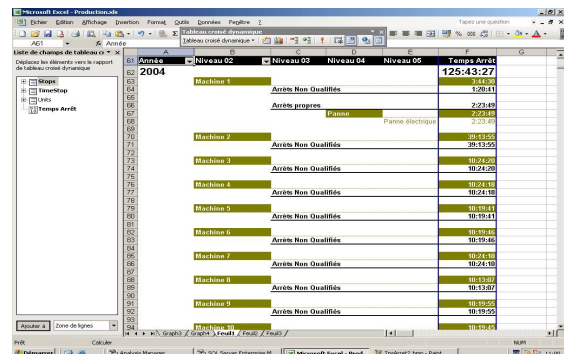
Microsoft Excel - Production.xls

Fichier Edition Affichage Insertion Format Outils Données Fenêtre ?

Tapez une question

Tableau croisé dynamique

Tableau croisé dynamique ▾

A61 fx Année

Liste de champs de tableau cr ×

Déplacez les éléments vers le rapport de tableau croisé dynamique

Stops

TimeStop

Units

Temps Arrêt

Ajouter à Zone de lignes

| | A | B | C | D | E | F |
|---|---|---|---|---|---|---|
| 61 | Année | Niveau 02 | Niveau 03 | Niveau 04 | Niveau 05 | Temps Arrêt |
| 62 | 2004 | | | | | 125:43:27 |
| 63 | | Machine 1 | | | | 3:44:38 |
| 64 | | | Arrêts Non Qualifiés | | | 1:20:41 |
| 65 | | | | | | |
| 66 | | | Arrêts propres | | | 2:23:49 |
| 67 | | | | Panne | | 2:23:49 |
| 68 | | | | | Panne électrique | 2:23:49 |
| 69 | | | | | | |
| 70 | | Machine 2 | | | | 39:13:55 |
| 71 | | | Arrêts Non Qualifiés | | | 39:13:55 |
| 72 | | | | | | |
| 73 | | Machine 3 | | | | 10:24:20 |
| 74 | | | Arrêts Non Qualifiés | | | 10:24:20 |
| 75 | | | | | | |
| 76 | | Machine 4 | | | | 10:24:18 |
| 77 | | | Arrêts Non Qualifiés | | | 10:24:18 |
| 78 | | | | | | |
| 79 | | Machine 5 | | | | 10:19:41 |
| 80 | | | Arrêts Non Qualifiés | | | 10:19:41 |
| 81 | | | | | | |
| 82 | | Machine 6 | | | | 10:19:46 |
| 83 | | | Arrêts Non Qualifiés | | | 10:19:46 |
| 84 | | | | | | |
| 85 | | Machine 7 | | | | 10:24:10 |
| 86 | | | Arrêts Non Qualifiés | | | 10:24:10 |
| 87 | | | | | | |
| 88 | | Machine 8 | | | | 10:13:07 |
| 89 | | | Arrêts Non Qualifiés | | | 10:13:07 |
| 90 | | | | | | |
| 91 | | Machine 9 | | | | 10:19:55 |
| 92 | | | Arrêts Non Qualifiés | | | 10:19:55 |
| 93 | | | | | | |
| 94 | | Machine 10 | | | | 10:19:45 |

Graph3 / Graph4 / Feuil1 / Feuil2 / Feuil3

Prêt Calculer NUM

Démarrer Analysis Manager SQL Server Enterprise M... Microsoft Excel - Prod... TopArret2.bmp - Paint